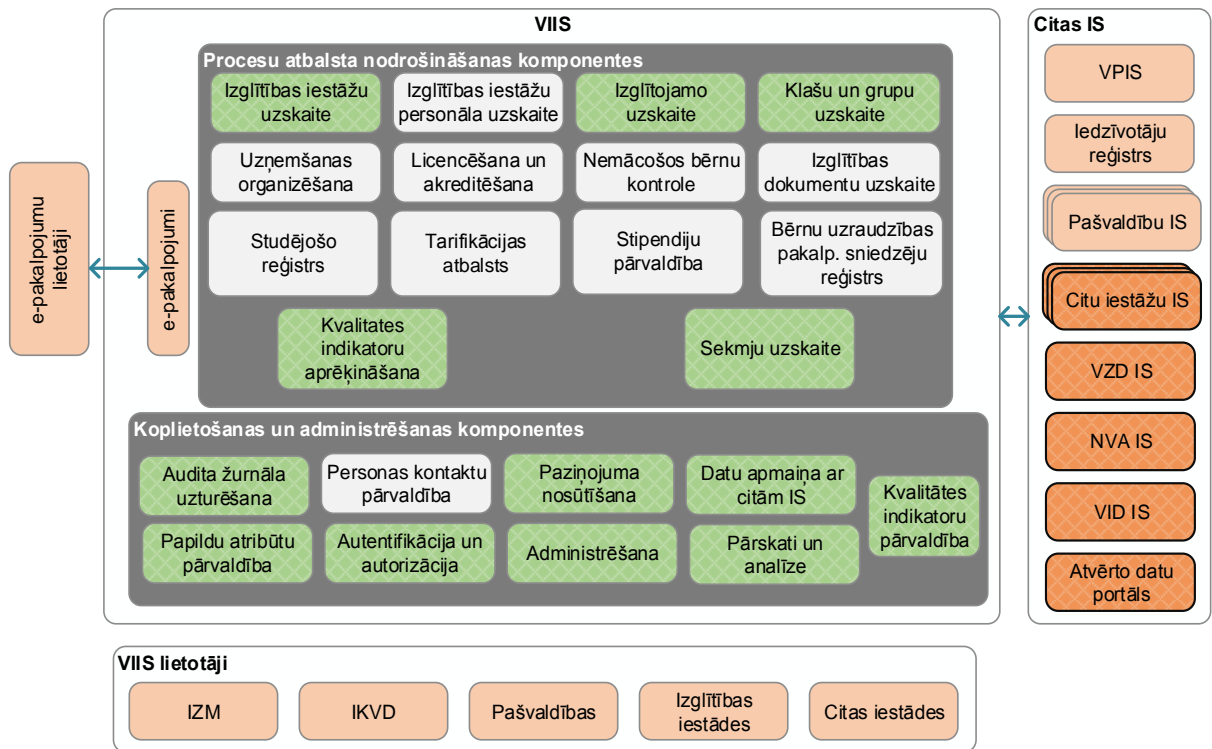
VIIS

Procesu atbalsta nodrošināšanas komponentes

Izglītības iestāžu uzskaite

Izglītības iestāžu personāla uzskaite

Izglītojamo uzskaite

Klašu un grupu uzskaite

Uzņemšanas organizēšana

Licencēšana un akreditēšana

Nemācošos bērnu kontrole

Izglītības dokumentu uzskaite

Studējošo reģistrs

Tarifikācijas atbalsts

Stipendiju pārvaldība

Bērnu uzraudzības pakalp. sniedzēju reģistrs

Kvalitates indikatoru aprēķināšana

Sekmju uzskaite

Koplietošanas un administrēšanas komponentes

Audita žurnāla uzturēšana

Personas kontaktu pārvaldība

Paziņojuma nosūtīšana

Datu apmaiņa ar citām IS

Kvalitātes indikatoru pārvaldība

Papildu atribūtu pārvaldība

Autentifikācija un autorizācija

Administrēšana

Pārskati un analīze

e-pakalpojumu lietotāji

e-pakalpojumi

Citas IS

VPIS

Iedzīvotāju reģistrs

Pašvaldību IS

Citu iestāžu IS

VZD IS

NVA IS

VID IS

Atvērto datu portāls

VIIS lietotāji

IZM

IKVD

Pašvaldības

Izglītības iestādes

Citas iestādes